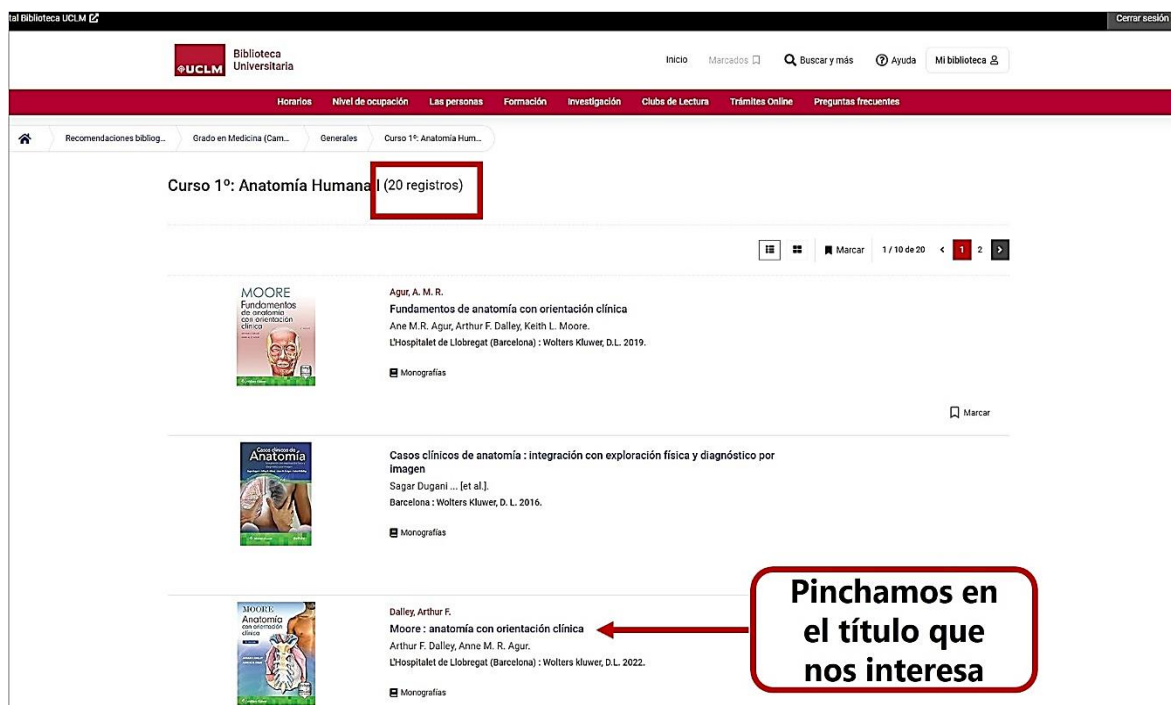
tal Biblioteca UCLM

Cerrar sesión

UCLM Biblioteca Universitaria

Inicio Marcados Buscar y más Ayuda Mi biblioteca

Horarios Nivel de ocupación Las personas Formación Investigación Clubs de Lectura Trámites Online Preguntas frecuentes

Recomendaciones bibliog... Grado en Medicina (Cam... Generales Curso 1º: Anatomía Hum...

Curso 1º: Anatomía Humana I (20 registros)

Marcar 1 / 10 de 20 1 2

MOORE Fundamentos de anatomía con orientación clínica

Agur, A. M. R.
Fundamentos de anatomía con orientación clínica
Ane M.R. Agur, Arthur F. Dalley, Keith L. Moore.
L'Hospitalet de Llobregat (Barcelona) : Wolters Kluwer, D.L. 2019.

Monografías

Marcar

Casos clínicos de Anatomía

Casos clínicos de anatomía : integración con exploración física y diagnóstico por imagen
Sagar Dugani ... [et al.].
Barcelona : Wolters Kluwer, D. L. 2016.

Monografías

MOORE Anatomía con orientación clínica

Dalley, Arthur F.
Moore : anatomía con orientación clínica
Arthur F. Dalley, Anne M. R. Agur.
L'Hospitalet de Llobregat (Barcelona) : Wolters kluwer, D.L. 2022.

Monografías

Pinchamos en el título que nos interesa